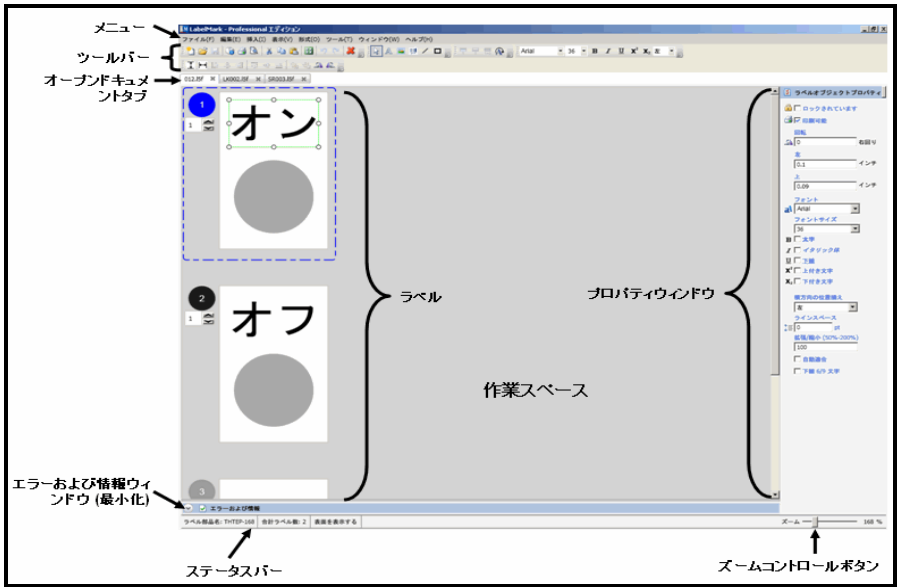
メニュー
ツールバー
オープンドキュメントタブ

LabelMark - Professional エディション
ファイル(F) 編集(E) 挿入(I) 表示(V) 書式(O) ツール(T) ウィンドウ(W) ヘルプ(H)
Arial 36 B I U
012.BF LK002.BF SR003.BF

1
1
オン
2
1
オフ
3

ラベル
作業スペース
プロパティウィンドウ

ラベルオブジェクトプロパティ
ロックされています
印刷可能
回転
0
右回り
左
0.1
インチ
上
0.09
インチ
フォント
Arial
フォントサイズ
36
太字
イタリック体
下線
上付き文字
下付き文字
横方向の位置揃え
左
ラインスペース
0
pt
拡張/縮小 (50%-200%)
100
自動調整
下線 0/9 文字

エラーおよび情報ウィンドウ (最小化)
エラーおよび情報
ラベル部品名: THTEP-168 合計ラベル数: 2 裏面を表示する
ズーム 168 %
ステータスバー
ズームコントロールボタン